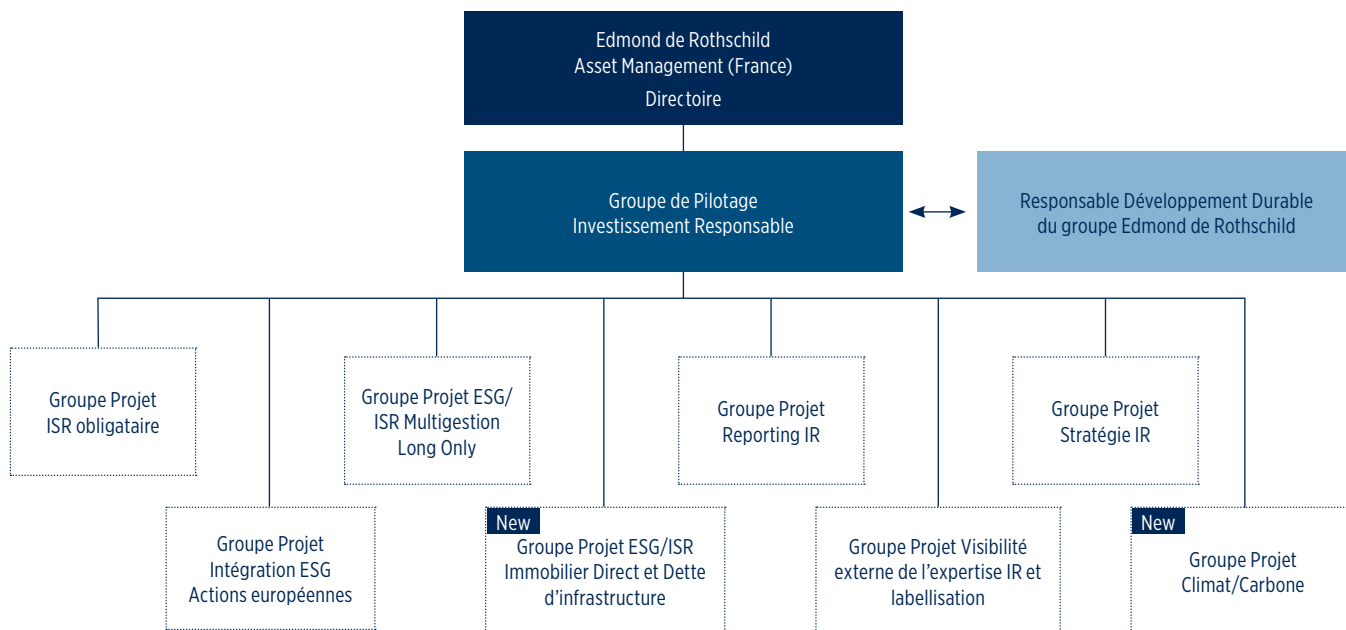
Edmond de Rothschild
Asset Management (France)
Directoire

Groupe de Pilotage
Investissement Responsable

Responsable Développement Durable
du groupe Edmond de Rothschild

Groupe Projet
ISR obligataire

Groupe Projet ESG/
ISR Multigestion
Long Only

Groupe Projet
Reporting IR

Groupe Projet
Stratégie IR

Groupe Projet
Intégration ESG
Actions européennes

New
Groupe Projet ESG/ISR
Immobilier Direct et Dette
d'infrastructure

Groupe Projet Visibilité
externe de l'expertise IR et
labellisation

New
Groupe Projet
Climat/Carbone